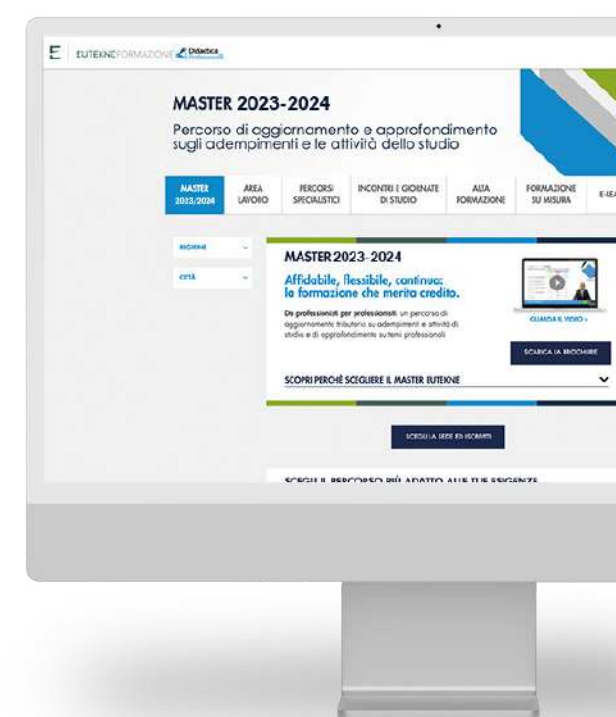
E EUTEKNEFORMAZIONE Didactica

MASTER 2023-2024

Percorso di aggiornamento e approfondimento sugli adempimenti e le attività dello studio

MASTER 2023/2024 | AREA LAVORO | PERCORSI SPECIALISTICI | INCONTRI E GIORNATE DI STUDIO | ALTA FORMAZIONE | FORMAZIONE SU MISURA | E-LEA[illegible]

REGIONE

CITTÀ

MASTER 2023-2024

Affidabile, flessibile, continua: la formazione che merita credito.

Da professionisti per professionisti: un percorso di aggiornamento tributario su adempimenti e attività di studio e di approfondimento su temi professionali

GUARDA IL VIDEO >

SCARICA LA BROCHURE

SCOPRI PERCHÉ SCEGLIERE IL MASTER EUTEKNE

SCEGLI LA SEDE ED ISCRIVITI

SCEGLI IL PERCORSO PIÙ ADATTO ALLE TUE ESIGENZE